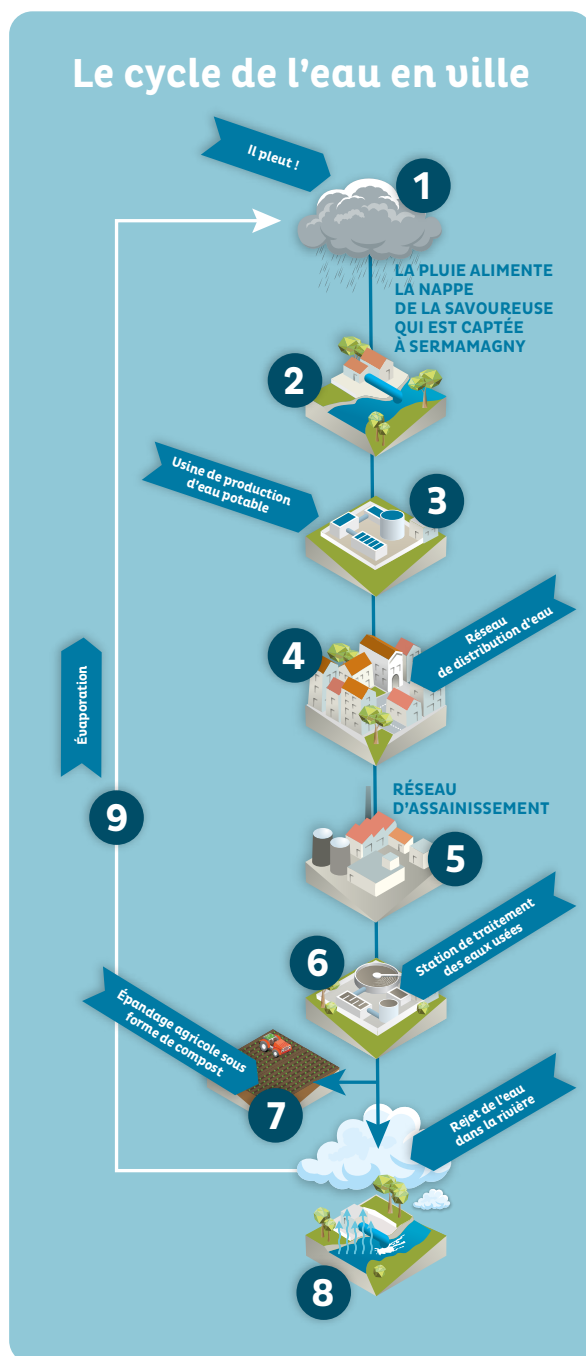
Le cycle de l'eau en ville

Il pleut !

1

LA PLUIE ALIMENTE LA NAPPE DE LA SAVOUREUSE QUI EST CAPTÉE À SERMAMAGNY

2

Usine de production d'eau potable

3

4

Réseau de distribution d'eau

Évaporation

RÉSEAU D'ASSAINISSEMENT

9

5

6

Station de traitement des eaux usées

Épandage agricole sous forme de compost

7

Rejet de l'eau dans la rivière

8